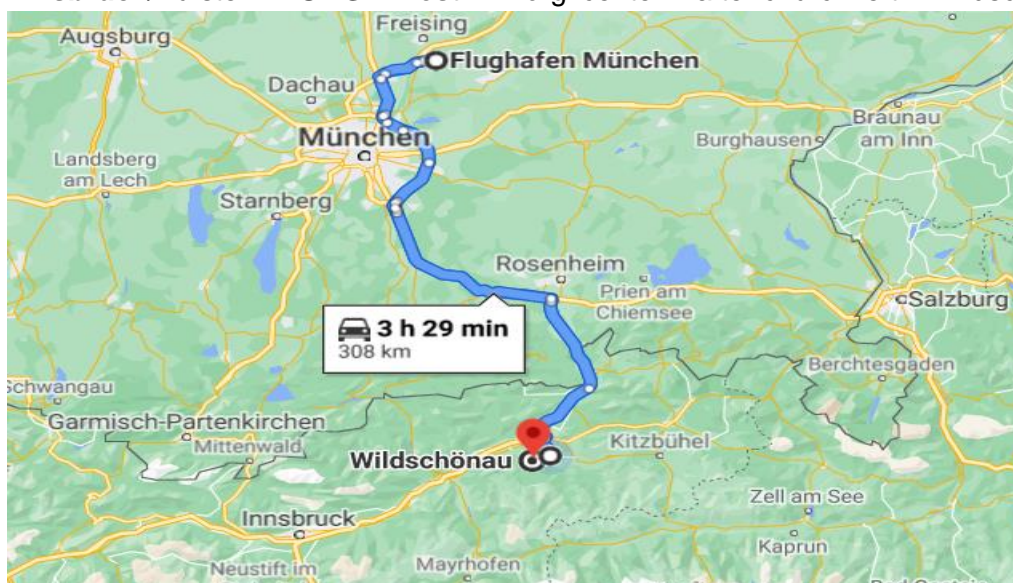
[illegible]

Augsburg
Freising
Flughafen München
Dachau
München
Braunau am Inn
Burghausen
Landsberg am Lech
Starnberg
Rosenheim
Prien am Chiemsee
Salzburg
3 h 29 min
308 km
Berchtesgaden
Schwangau
Garmisch-Partenkirchen
Mittenwald
Kitzbühel
Wildschönau
Zell am See
Innsbruck
Kaprun
Neustift im
Mayrhofen